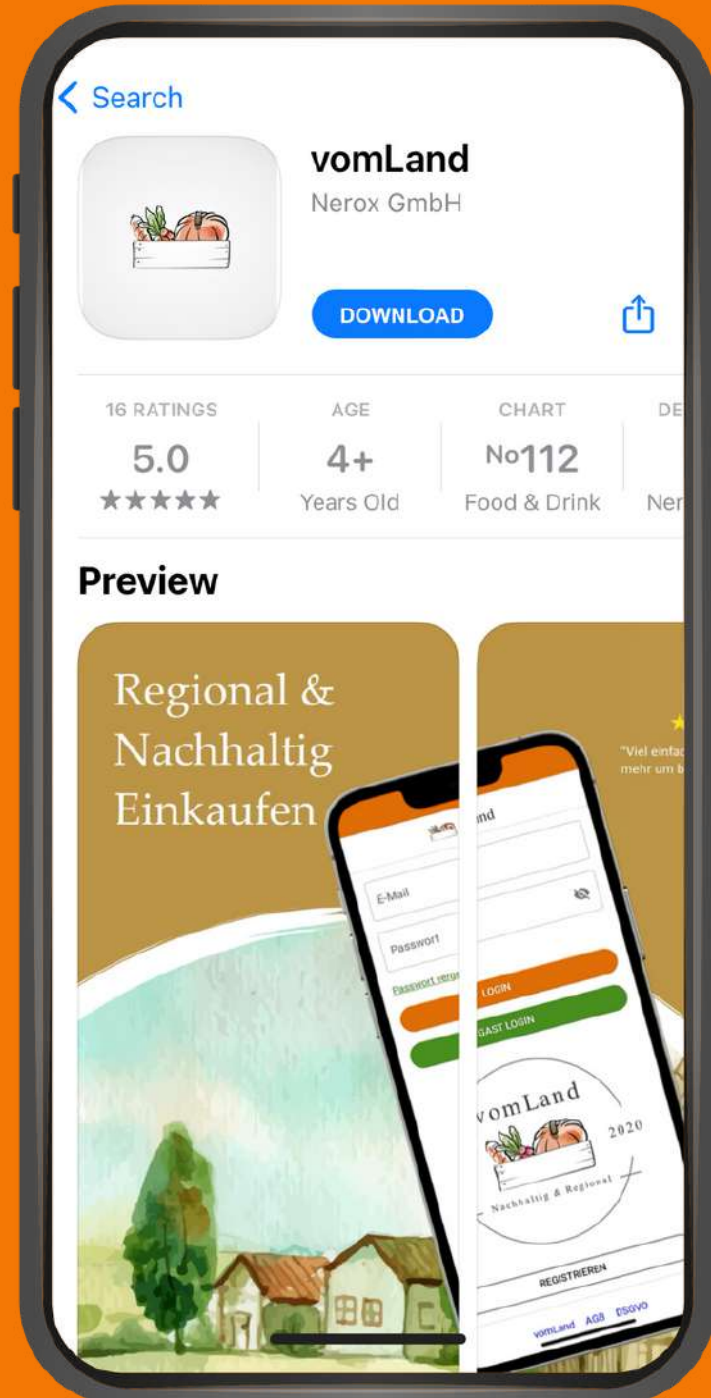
< Search

vomLand
Nerox GmbH

DOWNLOAD

16 RATINGS
5.0
★★★★★

AGE
4+
Years Old

CHART
No112
Food & Drink

DE
Ner

Preview

Regional & Nachhaltig Einkaufen

nd
E-Mail
Passwort
Passwort verge
LOGIN
GAST LOGIN
vomLand
2020
Nachhaltig & Regional
REGISTRIEREN
vomLand AGB DSGVO

"Viel einfac
mehr um b